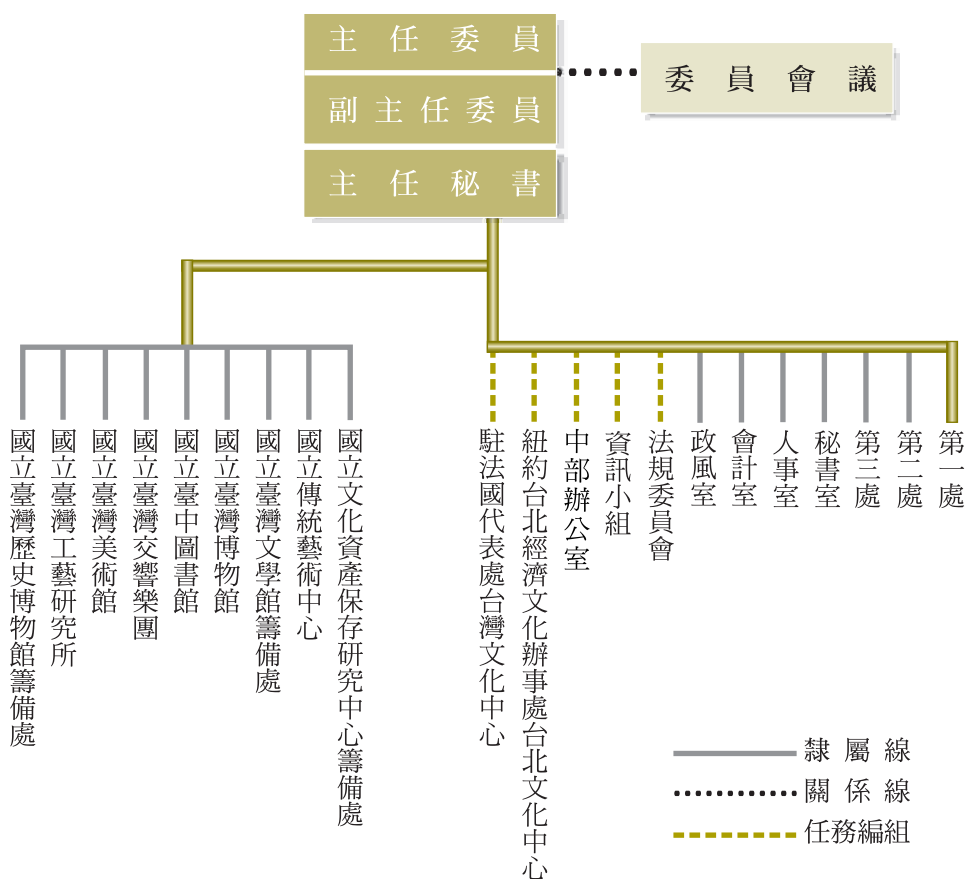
主任委員
副主任委員
主任秘書

委員會議

國立臺灣歷史博物館籌備處
國立臺灣工藝研究所
國立臺灣美術館
國立臺灣交響樂團
國立臺中圖書館
國立臺灣博物館
國立臺灣文學館籌備處
國立傳統藝術中心
國立文化資產保存研究中心籌備處

駐法國代表處台灣文化中心
紐約台北經濟文化辦事處台北文化中心
中部辦公室
資訊小組
法規委員會
政風室
會計室
人事室
秘書室
第三處
第二處
第一處

隸屬線
關係線
任務編組